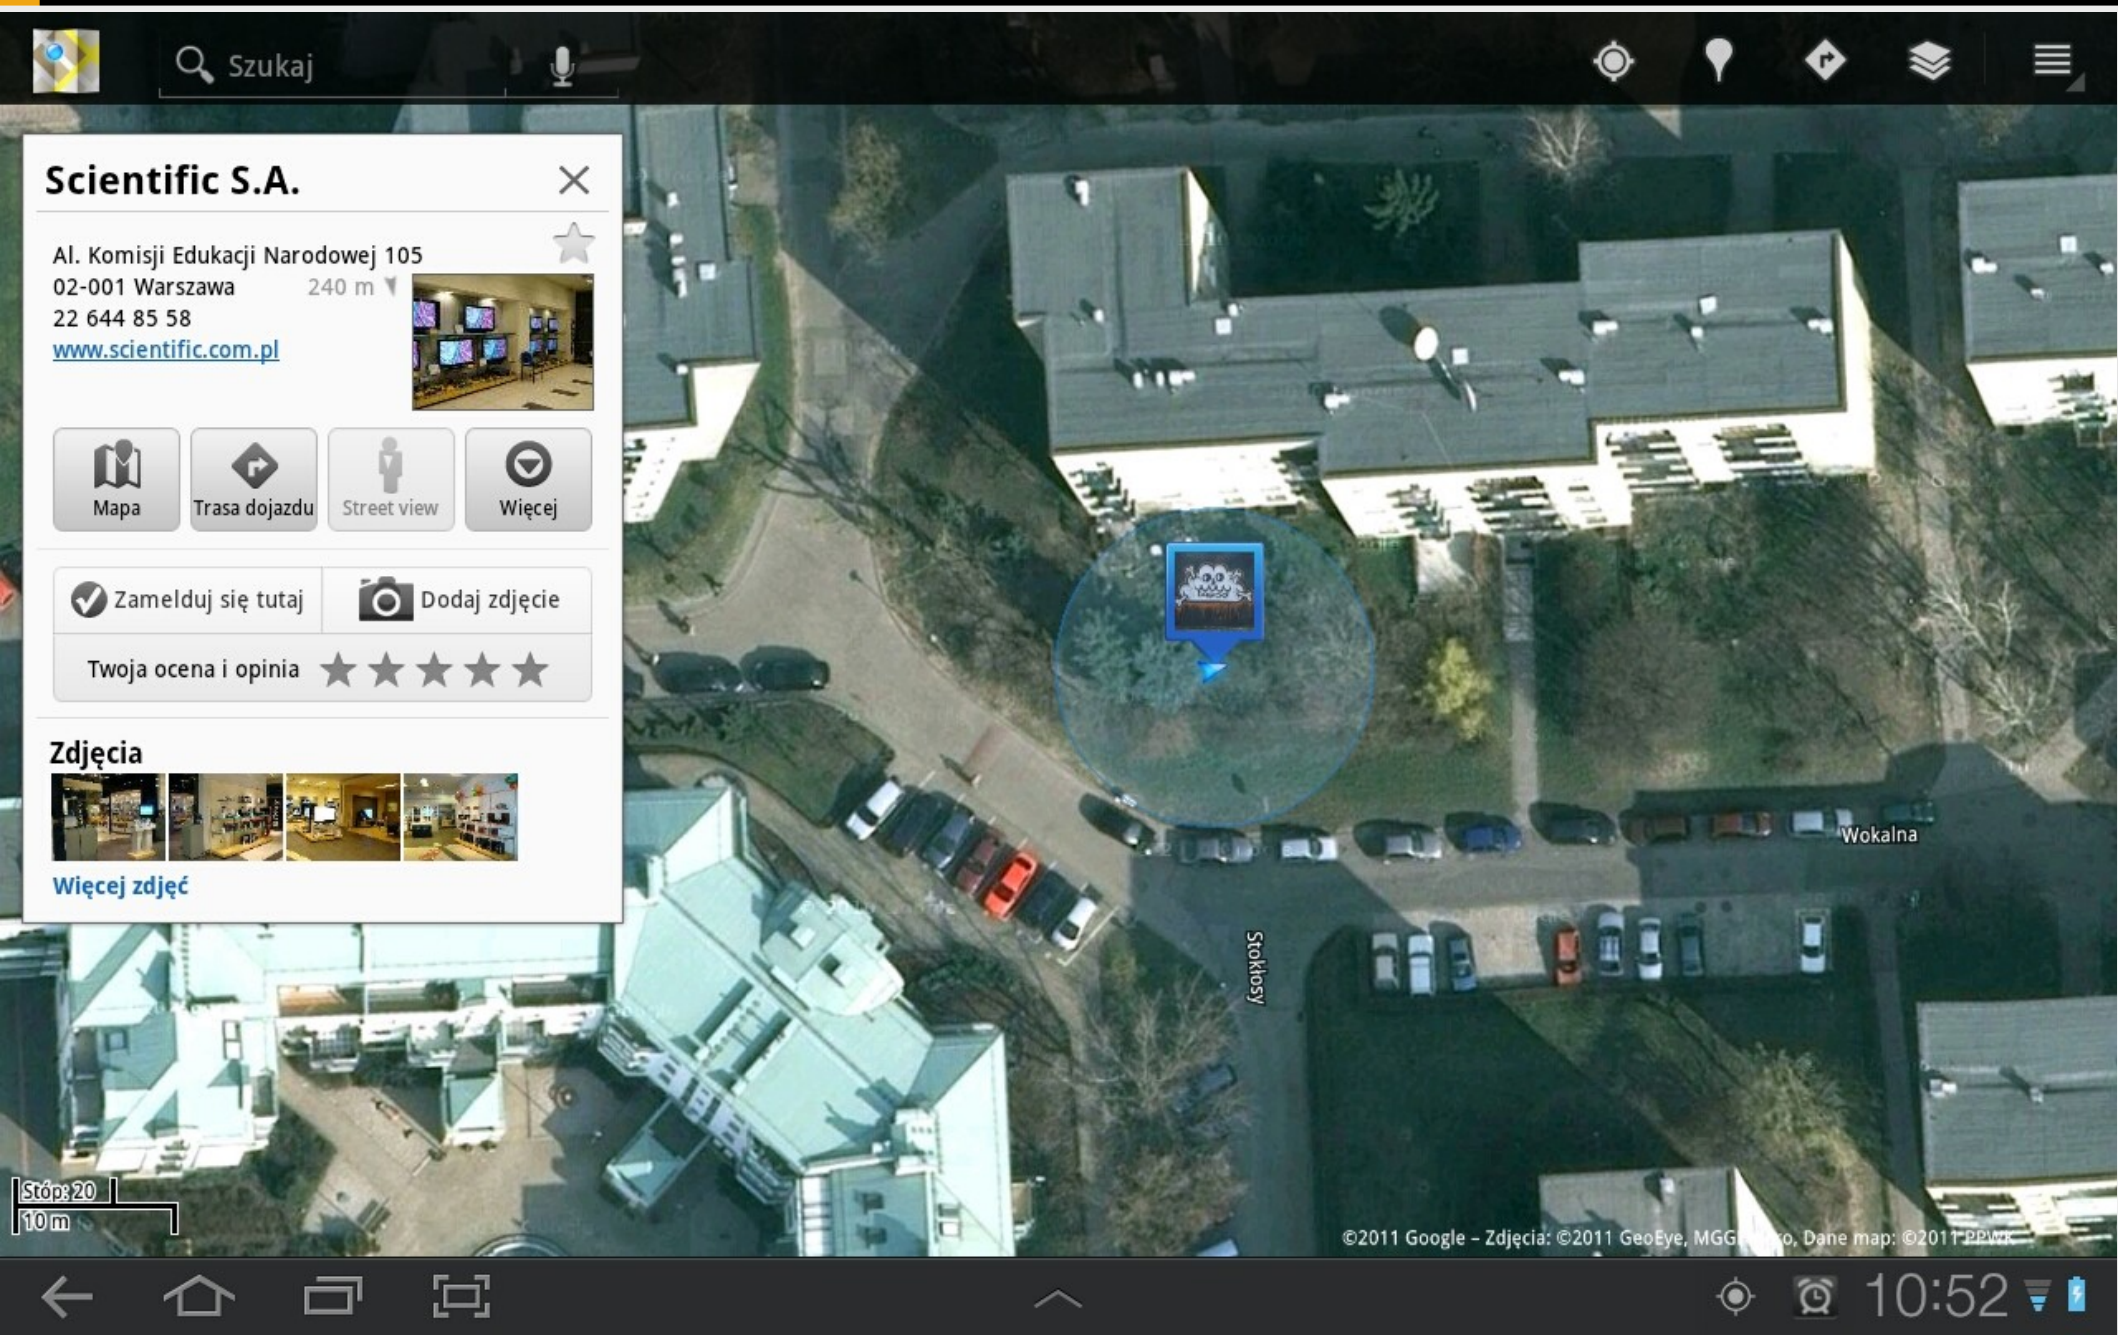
Szukaj

Scientific S.A.

Al. Komisji Edukacji Narodowej 105
02-001 Warszawa 240 m
22 644 85 58
www.scientific.com.pl

Mapa
Trasa dojazdu
Street view
Więcej

Zamelduj się tutaj
Dodaj zdjęcie
Twoja ocena i opinia

Zdjęcia

Więcej zdjęć

Wokalna
Stokłosy

Stóp: 20
10 m

©2011 Google – Zdjęcia: ©2011 GeoEye, MGG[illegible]o, Dane map: ©2011 PPWK

10:52